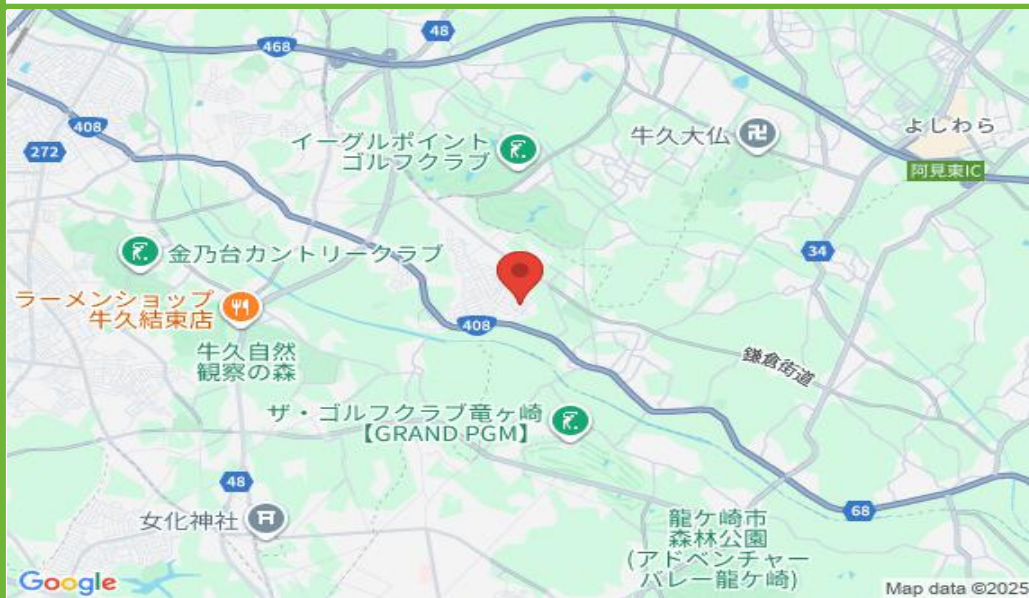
468
48
408
272
イーグルポイントゴルフクラブ
牛久大仏
よしわら
阿見東IC
34
金乃台カントリークラブ
ラーメンショップ牛久結束店
408
牛久自然観察の森
鎌倉街道
ザ・ゴルフクラブ竜ヶ崎【GRAND PGM】
48
女化神社
68
龍ケ崎市森林公園(アドベンチャーバレー龍ケ崎)
Google
Map data ©2025